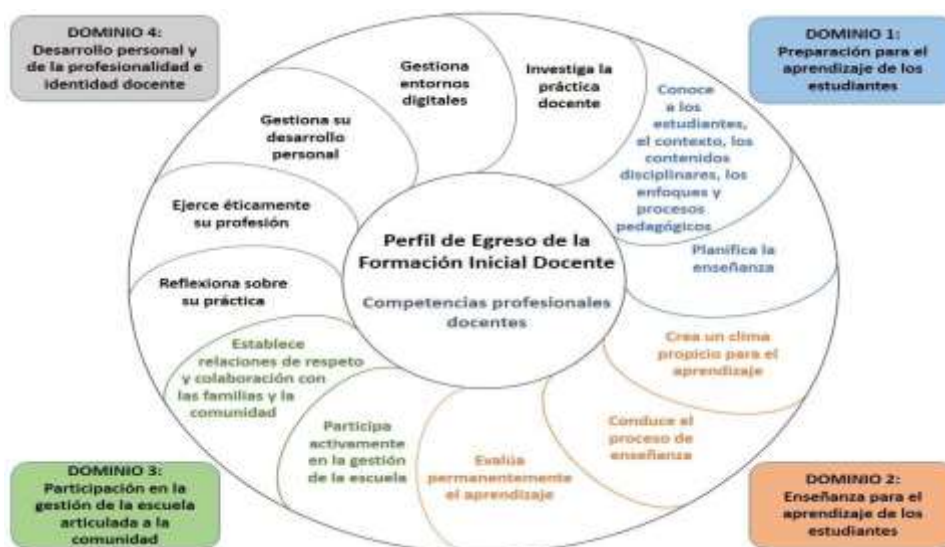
DOMINIO 4:
Desarrollo personal y de la profesionalidad e identidad docente

DOMINIO 1:
Preparación para el aprendizaje de los estudiantes

Gestiona entornos digitales

Investiga la práctica docente

Conoce a los estudiantes, el contexto, los contenidos disciplinares, los enfoques y procesos pedagógicos

Gestiona su desarrollo personal

Ejerce éticamente su profesión

Perfil de Egreso de la Formación Inicial Docente

Competencias profesionales docentes

Planifica la enseñanza

Reflexiona sobre su práctica

Establece relaciones de respeto y colaboración con las familias y la comunidad

Crea un clima propicio para el aprendizaje

Conduce el proceso de enseñanza

Participa activamente en la gestión de la escuela

Evalúa permanentemente el aprendizaje

DOMINIO 3:
Participación en la gestión de la escuela articulada a la comunidad

DOMINIO 2:
Enseñanza para el aprendizaje de los estudiantes